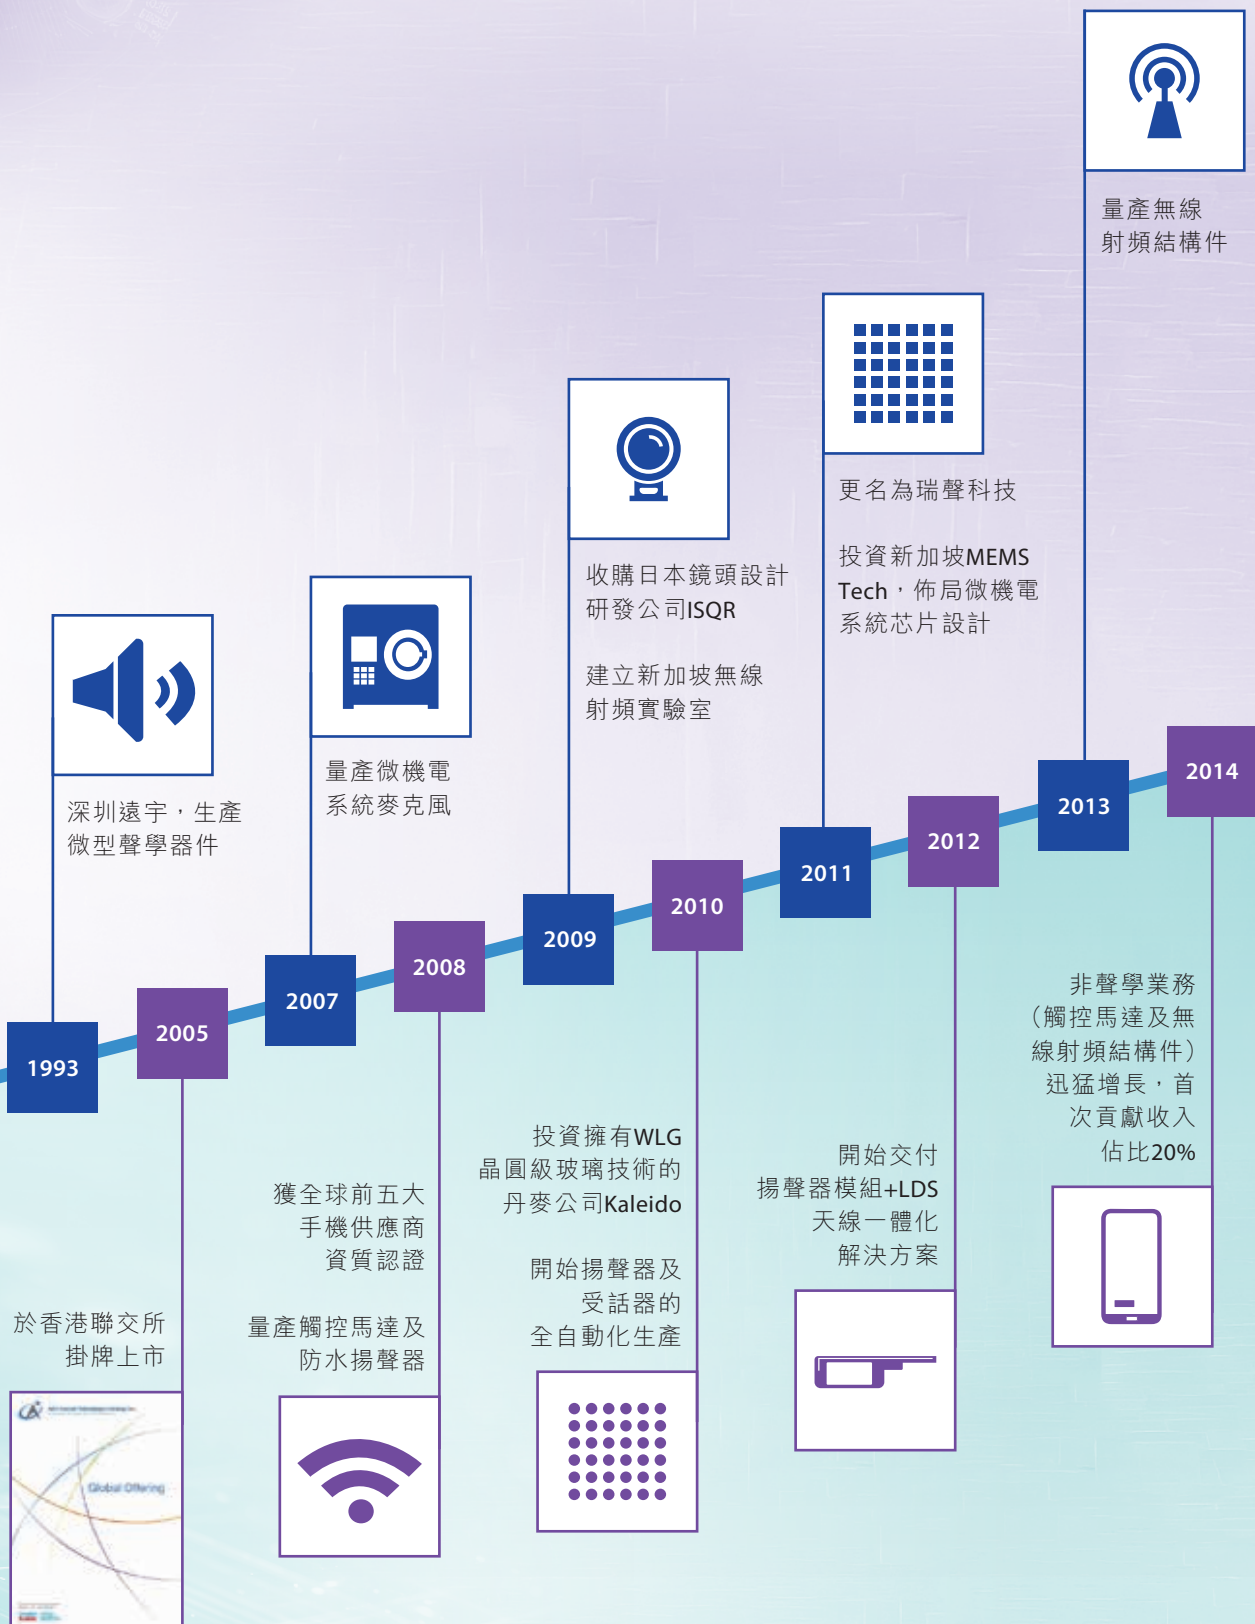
量產無線射頻結構件

更名為瑞聲科技

投資新加坡MEMS Tech，佈局微機電系統芯片設計

收購日本鏡頭設計研發公司ISQR

建立新加坡無線射頻實驗室

量產微機電系統麥克風

深圳遠宇，生產微型聲學器件

1993

2005

2007

2008

2009

2010

2011

2012

2013

2014

非聲學業務（觸控馬達及無線射頻結構件）迅猛增長，首次貢獻收入佔比20%

開始交付揚聲器模組+LDS天線一體化解決方案

投資擁有WLG晶圓級玻璃技術的丹麥公司Kaleido

開始揚聲器及受話器的全自動化生產

獲全球前五大手機供應商資質認證

量產觸控馬達及防水揚聲器

於香港聯交所掛牌上市

Global Offering